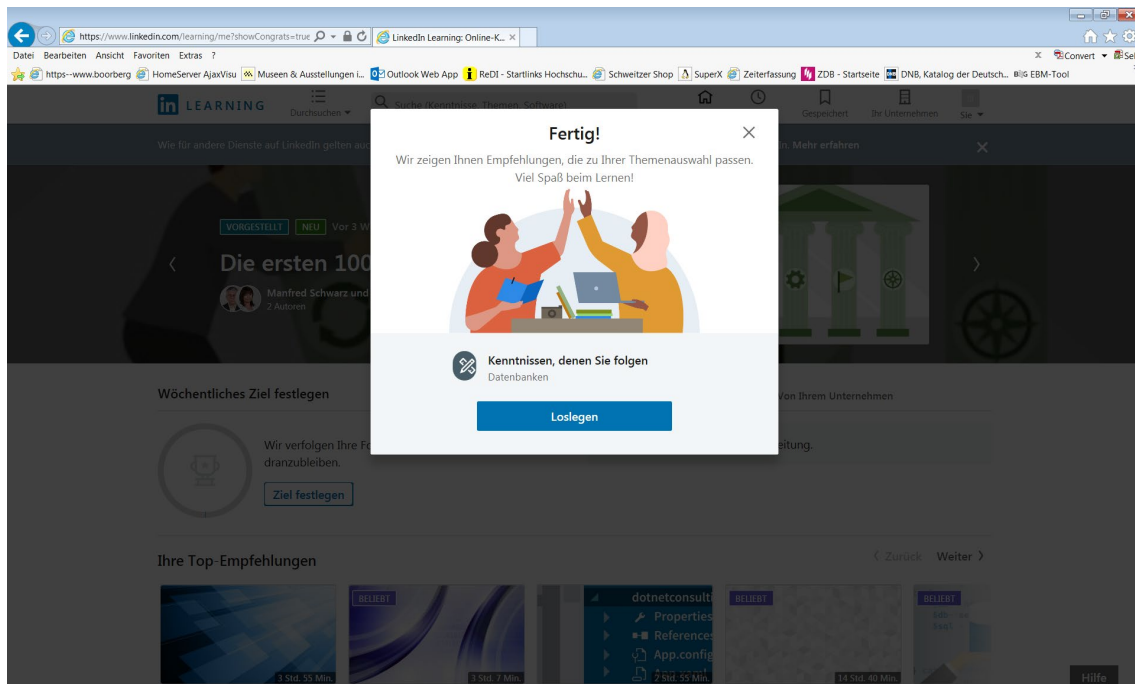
https://www.linkedin.com/learning/me?showCongrats=true
LinkedIn Learning: Online-K...
Datei Bearbeiten Ansicht Favoriten Extras ?
Convert Sel
https--www.boorberg HomeServer AjaxVisu Museen & Ausstellungen i... Outlook Web App ReDI - Startlinks Hochschu... Schweitzer Shop SuperX Zeiterfassung ZDB - Startseite DNB, Katalog der Deutsch... EBM-Tool

LEARNING Durchsuchen Suche (Kenntnisse, Themen, Software) Gespeichert Ihr Unternehmen Sie

Wie für andere Dienste auf LinkedIn gelten au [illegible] n. Mehr erfahren

VORGESTELLT NEU Vor 3 W
Die ersten 100
Manfred Schwarz und
2 Autoren

Fertig!
Wir zeigen Ihnen Empfehlungen, die zu Ihrer Themenauswahl passen. Viel Spaß beim Lernen!

Kenntnissen, denen Sie folgen
Datenbanken

Loslegen

Wöchentliches Ziel festlegen
Wir verfolgen Ihre Fo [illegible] dranzubleiben.
Ziel festlegen
Von Ihrem Unternehmen
eitung.

Ihre Top-Empfehlungen
Zurück Weiter

BELIEBT
BELIEBT
BELIEBT
dotnetconsult
Properties
References
App.config
3 Std. 55 Min.
3 Std. 7 Min.
2 Std. 55 Min.
14 Std. 40 Min.
Hilfe